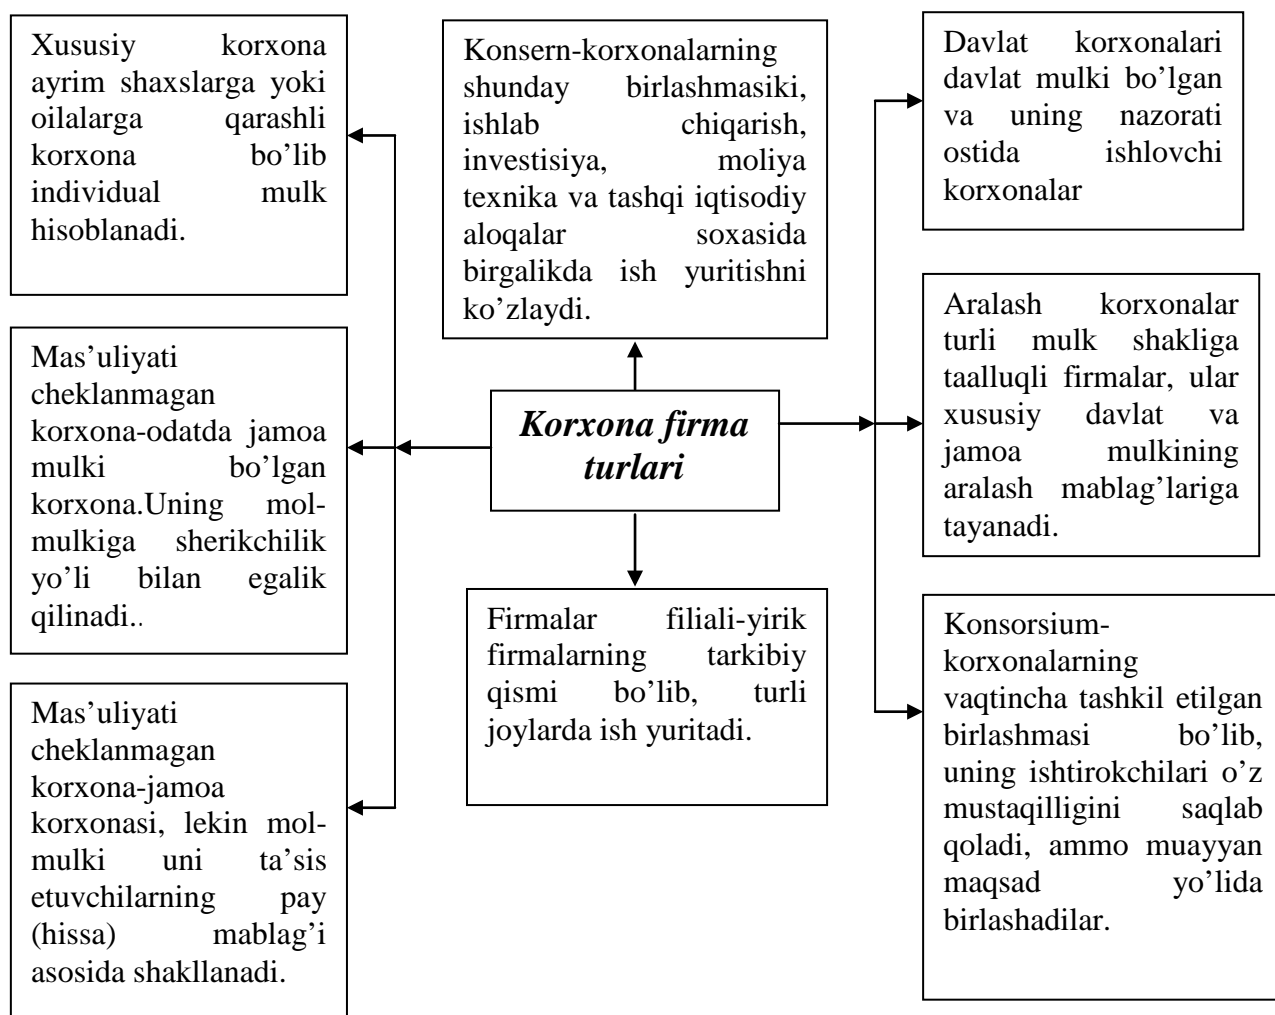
Xususiy korxona ayrim shaxslarga yoki oilalarga qarashli korxona bo'lib individual mulk hisoblanadi.

Konsern-korxonalarning shunday birlashmasiki, ishlab chiqarish, investisiya, moliya texnika va tashqi iqtisodiy aloqalar soxasida birgalikda ish yuritishni ko'zlaydi.

Davlat korxonalari davlat mulki bo'lgan va uning nazorati ostida ishlovchi korxonalar

Mas'uliyati cheklanmagan korxona-odatda jamoa mulki bo'lgan korxona.Uning mol-mulkiga sherikchilik yo'li bilan egalik qilinadi..

***Korxona firma turlari***

Aralash korxonalar turli mulk shakliga taalluqli firmalar, ular xususiy davlat va jamoa mulkining aralash mablag'lariga tayanadi.

Firmalar filiali-yirik firmalarning tarkibiy qismi bo'lib, turli joylarda ish yuritadi.

Konsorsium-korxonalarning vaqtincha tashkil etilgan birlashmasi bo'lib, uning ishtirokchilari o'z mustaqilligini saqlab qoladi, ammo muayyan maqsad yo'lida birlashadilar.

Mas'uliyati cheklanmagan korxona-jamoa korxonasi, lekin mol-mulki uni ta'sis etuvchilarning pay (hissa) mablag'i asosida shakllanadi.